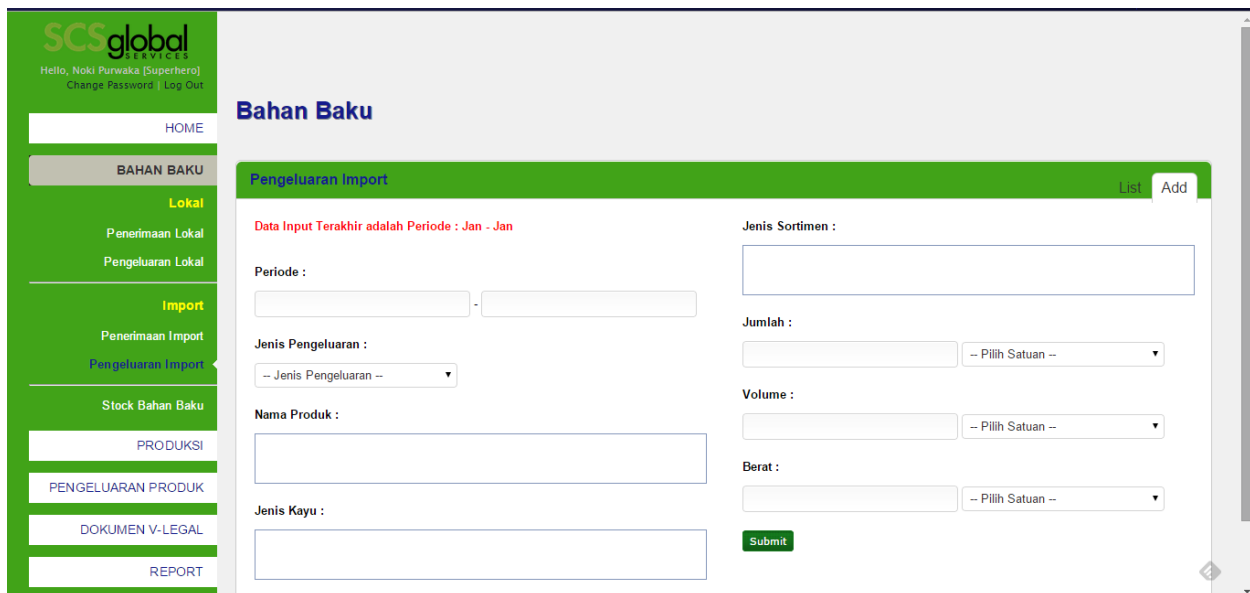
SCSglobal
SERVICES
Hello, Noki Purwaka [Superhero]
Change Password | Log Out

HOME

BAHAN BAKU

Lokal

Penerimaan Lokal

Pengeluaran Lokal

Import

Penerimaan Import

Pengeluaran Import

Stock Bahan Baku

PRODUKSI

PENGELUARAN PRODUK

DOKUMEN V-LEGAL

REPORT

Bahan Baku

Pengeluaran Import

List Add

Data Input Terakhir adalah Periode : Jan - Jan

Periode :

-

Jenis Pengeluaran :

-- Jenis Pengeluaran --

Nama Produk :

Jenis Kayu :

Jenis Sortimen :

Jumlah :

-- Pilih Satuan --

Volume :

-- Pilih Satuan --

Berat :

-- Pilih Satuan --

Submit